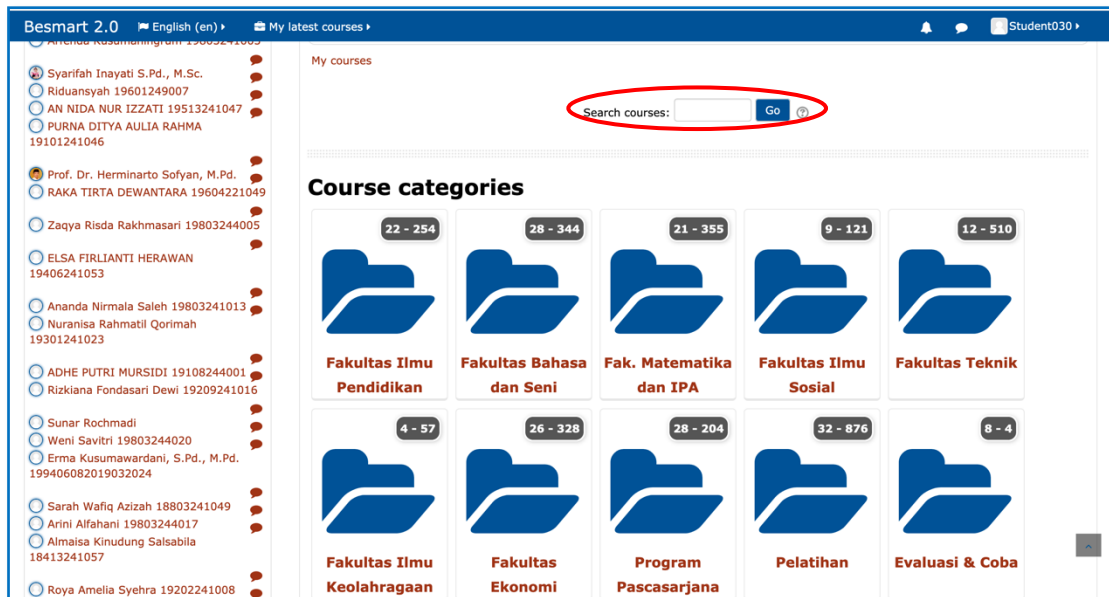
Besmart 2.0 English (en) My latest courses Student030

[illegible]

Syarifah Inayati S.Pd., M.Sc.
Riduansyah 19601249007
AN NIDA NUR IZZATI 19513241047
PURNA DITYA AULIA RAHMA 19101241046
Prof. Dr. Herminarto Sofyan, M.Pd.
RAKA TIRTA DEWANTARA 19604221049
Zaqya Risda Rakhmasari 19803244005
ELSA FIRLIANTI HERAWAN 19406241053
Ananda Nirmala Saleh 19803241013
Nuranisa Rahmatil Qorimah 19301241023
ADHE PUTRI MURSIDI 19108244001
Rizkiana Fondasari Dewi 19209241016
Sunar Rochmadi
Weni Savitri 19803244020
Erma Kusumawardani, S.Pd., M.Pd. 199406082019032024
Sarah Wafiq Azizah 18803241049
Arini Alfahani 19803244017
Almaisa Kinudung Salsabila 18413241057
Roya Amelia Syehra 19202241008

My courses

Search courses: Go

Course categories

22 - 254
Fakultas Ilmu Pendidikan

28 - 344
Fakultas Bahasa dan Seni

21 - 355
Fak. Matematika dan IPA

9 - 121
Fakultas Ilmu Sosial

12 - 510
Fakultas Teknik

4 - 57
Fakultas Ilmu Keolahragaan

26 - 328
Fakultas Ekonomi

28 - 204
Program Pascasarjana

32 - 876
Pelatihan

8 - 4
Evaluasi & Coba